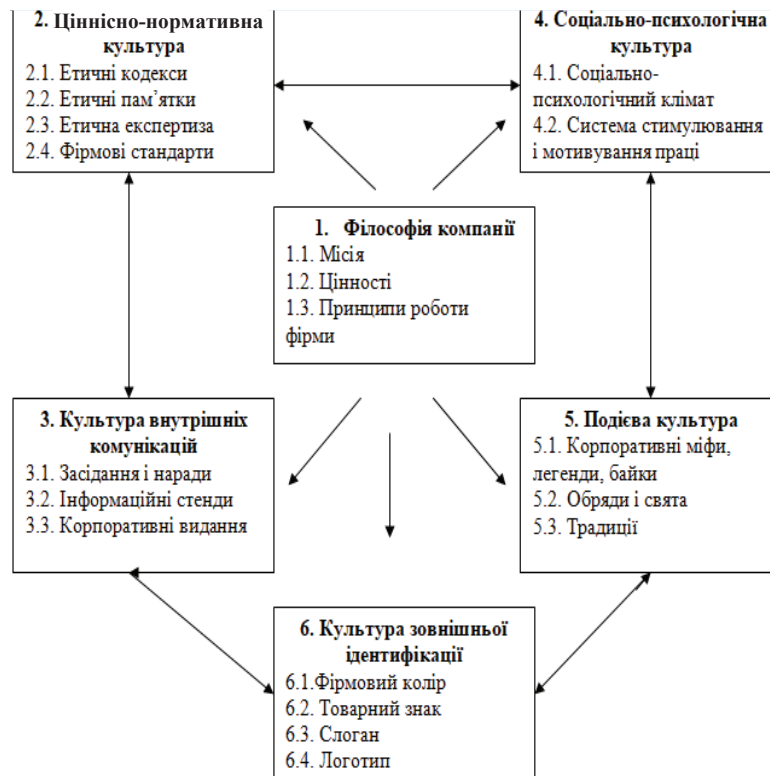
2. Ціннісно-нормативна культура
2.1. Етичні кодекси
2.2. Етичні пам'ятки
2.3. Етична експертиза
2.4. Фірмові стандарти

4. Соціально-психологічна культура
4.1. Соціально-психологічний клімат
4.2. Система стимулювання і мотивування праці

1. Філософія компанії
1.1. Місія
1.2. Цінності
1.3. Принципи роботи фірми

3. Культура внутрішніх комунікацій
3.1. Засідання і наради
3.2. Інформаційні стенди
3.3. Корпоративні видання

5. Подієва культура
5.1. Корпоративні міфи, легенди, байки
5.2. Обряди і свята
5.3. Традиції

6. Культура зовнішньої ідентифікації
6.1.Фірмовий колір
6.2. Товарний знак
6.3. Слоган
6.4. Логотип